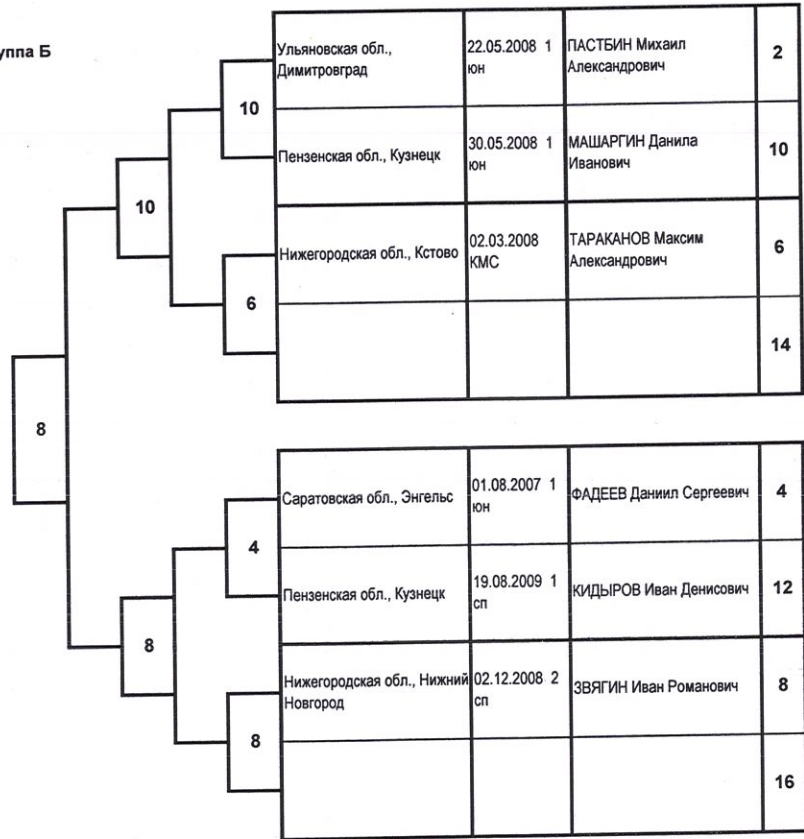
уппа Б

| Ульяновская обл., Димитровград | 22.05.2008 1 юн | ПАСТБИН Михаил Александрович | 2 |
|---|---|---|---|
| Пензенская обл., Кузнецк | 30.05.2008 1 юн | МАШАРГИН Данила Иванович | 10 |
| Нижегородская обл., Кстово | 02.03.2008 КМС | ТАРАКАНОВ Максим Александрович | 6 |
| | | | 14 |

10

10

6

8

| Саратовская обл., Энгельс | 01.08.2007 1 юн | ФАДЕЕВ Даниил Сергеевич | 4 |
|---|---|---|---|
| Пензенская обл., Кузнецк | 19.08.2009 1 сп | КИДЫРОВ Иван Денисович | 12 |
| Нижегородская обл., Нижний Новгород | 02.12.2008 2 сп | ЗВЯГИН Иван Романович | 8 |
| | | | 16 |

4

8

8